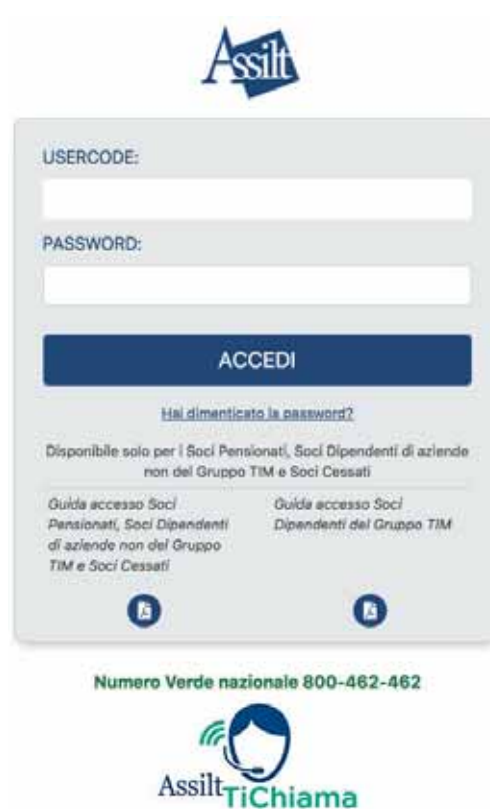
Assilt

USERCODE:

PASSWORD:

ACCEDI

Hai dimenticato la password?

Disponibile solo per i Soci Pensionati, Soci Dipendenti di aziende non del Gruppo TIM e Soci Cessati

Guida accesso Soci Pensionati, Soci Dipendenti di aziende non del Gruppo TIM e Soci Cessati

Guida accesso Soci Dipendenti del Gruppo TIM

Numero Verde nazionale 800-462-462

AssiltTiChiama